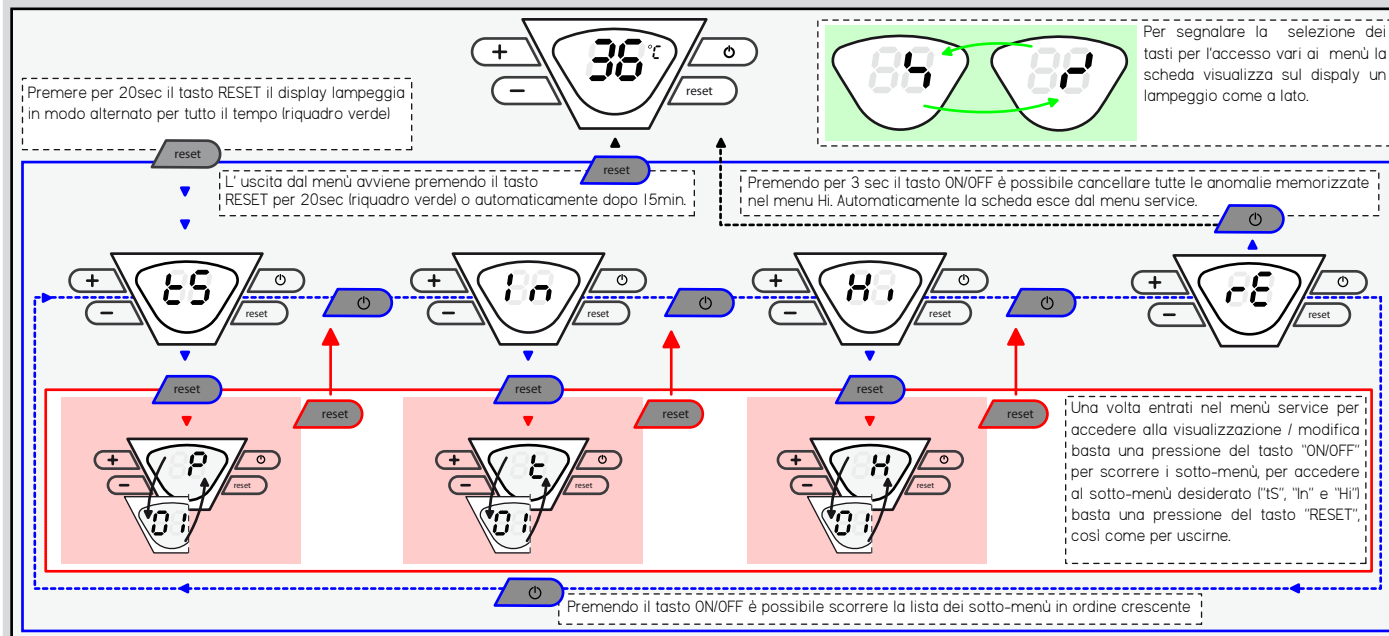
+
36 °C
reset
–

Per segnalare la selezione dei tasti per l'accesso vari ai menù la scheda visualizza sul dispaly un lampeggio come a lato.

84
8r

Premere per 20sec il tasto RESET il display lampeggia in modo alternato per tutto il tempo (riquadro verde)

reset

L' uscita dal menù avviene premendo il tasto RESET per 20sec (riquadro verde) o automaticamente dopo 15min.

reset

Premendo per 3 sec il tasto ON/OFF è possibile cancellare tutte le anomalie memorizzate nel menu Hi. Automaticamente la scheda esce dal menu service.

+ tS reset
–
+ In reset
–
+ Hi reset
–
+ rE reset
–

reset
reset
reset
reset
reset
reset

+ P reset
–
01
+ t reset
–
01
+ H reset
–
01

Una volta entrati nel menù service per accedere alla visualizzazione / modifica basta una pressione del tasto "ON/OFF" per scorrere i sotto-menù, per accedere al sotto-menù desiderato ("tS", "In" e "Hi") basta una pressione del tasto "RESET", così come per uscirne.

Premendo il tasto ON/OFF è possibile scorrere la lista dei sotto-menù in ordine crescente